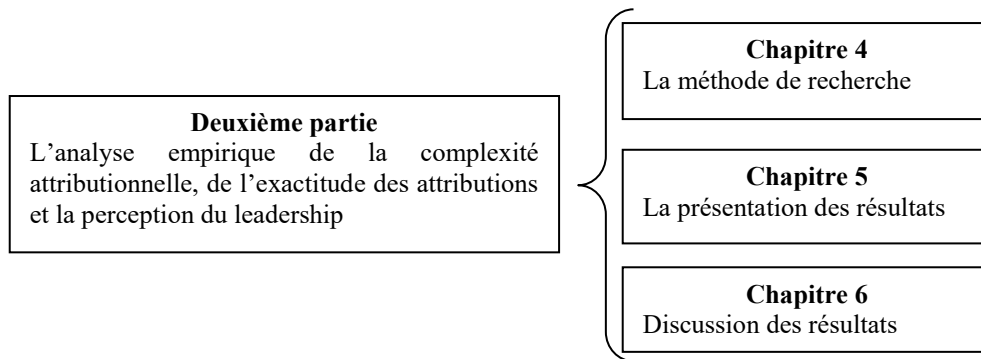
Deuxième partie
L'analyse empirique de la complexité attributionnelle, de l'exactitude des attributions et la perception du leadership

Chapitre 4
La méthode de recherche

Chapitre 5
La présentation des résultats

Chapitre 6
Discussion des résultats